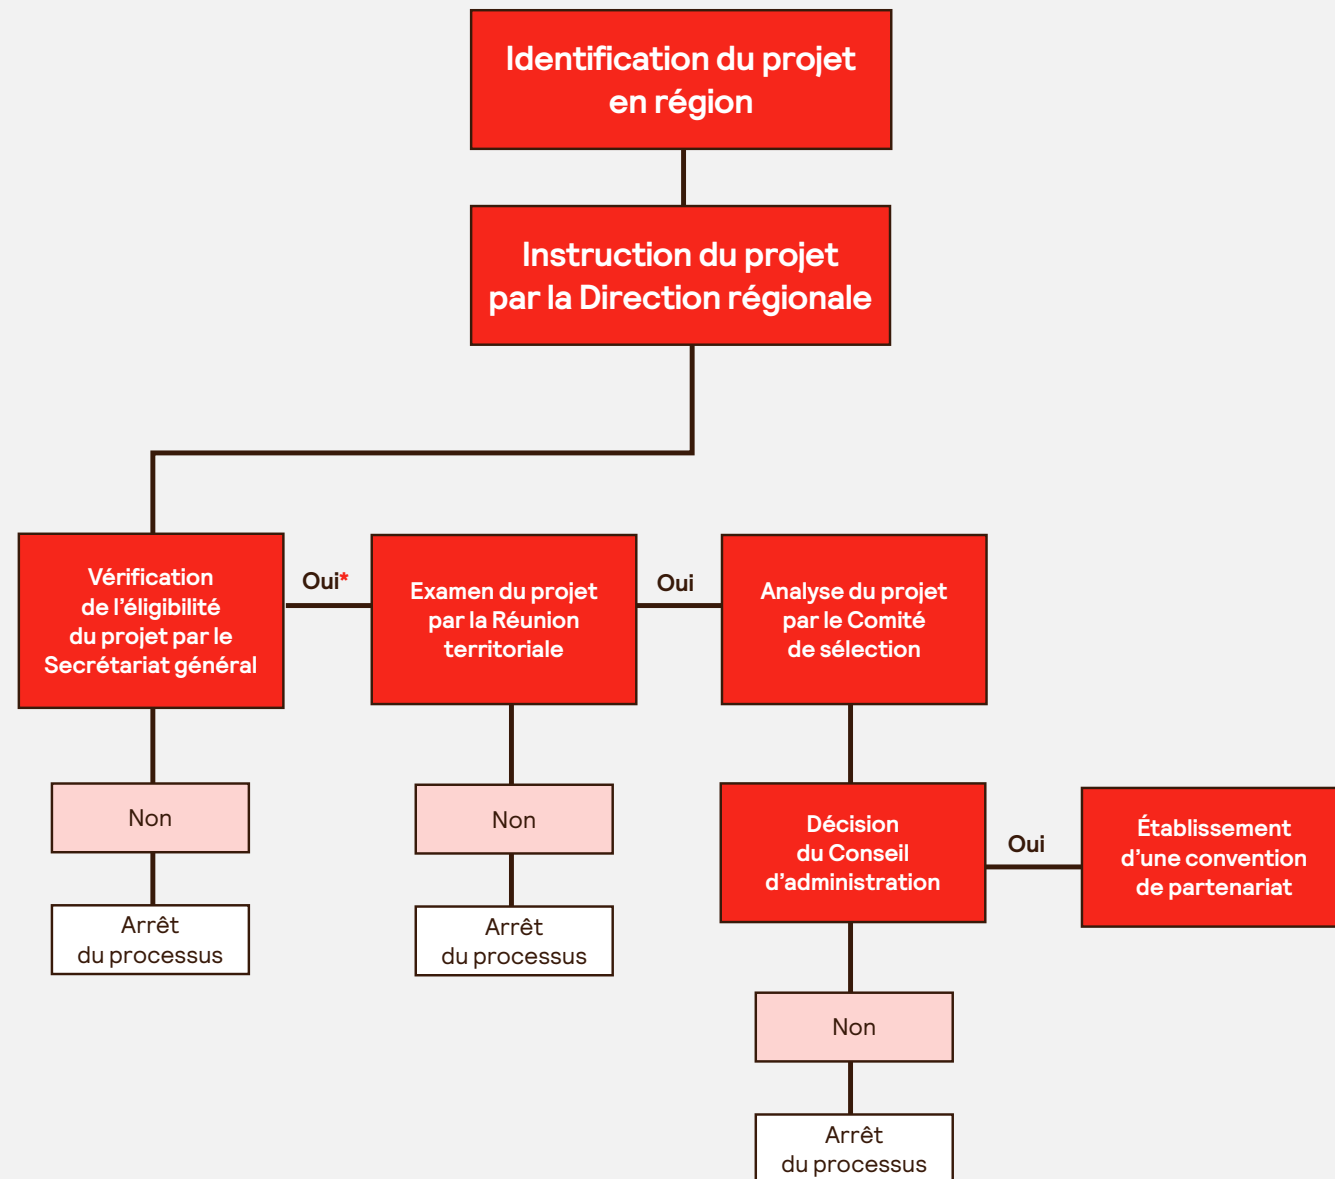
Identification du projet en région

Instruction du projet par la Direction régionale

Vérification de l'éligibilité du projet par le Secrétariat général

Oui*

Examen du projet par la Réunion territoriale

Oui

Analyse du projet par le Comité de sélection

Non

Arrêt du processus

Non

Arrêt du processus

Décision du Conseil d'administration

Oui

Établissement d'une convention de partenariat

Non

Arrêt du processus